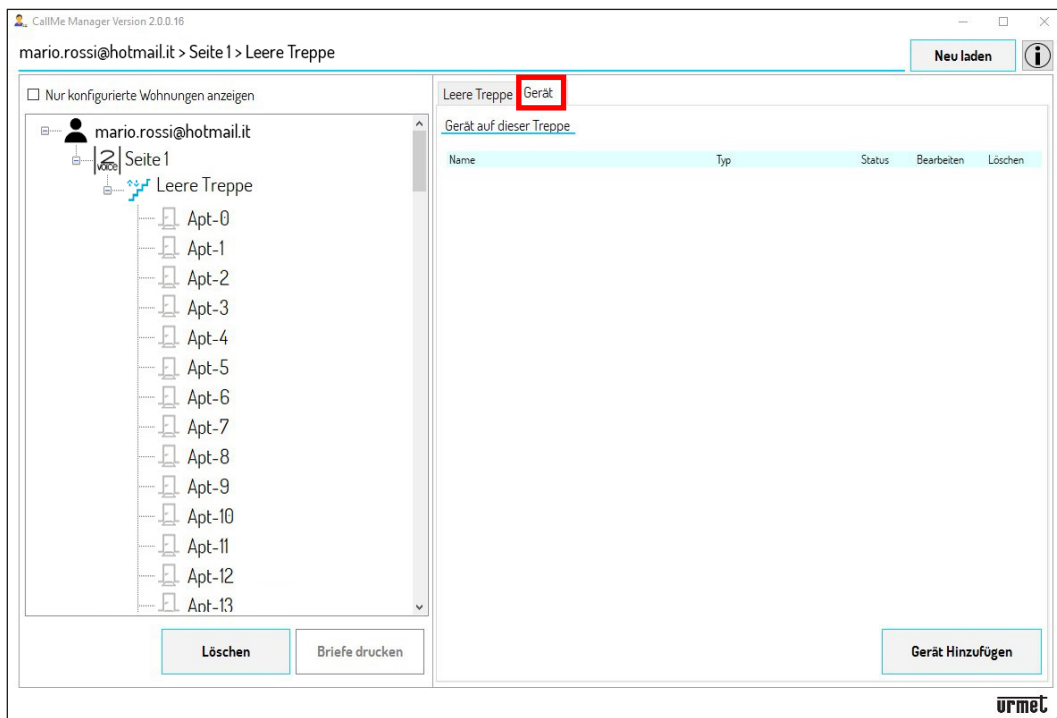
CallMe Manager Version 2.0.0.16

mario.rossi@hotmail.it > Seite 1 > Leere Treppe

Neu laden

Nur konfigurierte Wohnungen anzeigen

mario.rossi@hotmail.it
2 voice Seite 1
Leere Treppe
Apt-0
Apt-1
Apt-2
Apt-3
Apt-4
Apt-5
Apt-6
Apt-7
Apt-8
Apt-9
Apt-10
Apt-11
Apt-12
Apt-13

Löschen

Briefe drucken

Leere Treppe Gerät

Gerät auf dieser Treppe

| Name | Typ | Status | Bearbeiten | Löschen |
|---|---|---|---|---|

Gerät Hinzufügen

urmet